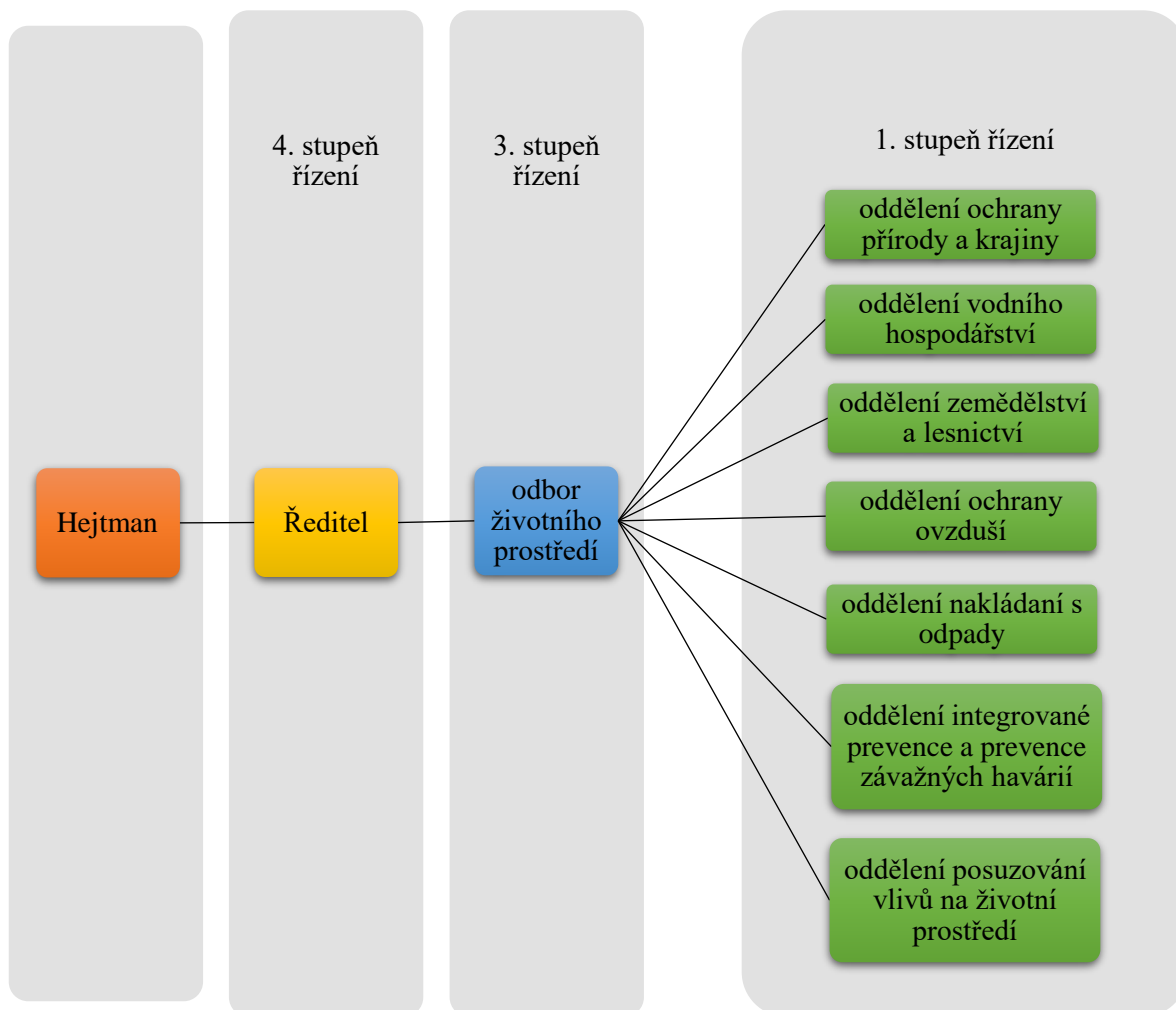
4. stupeň řízení

3. stupeň řízení

1. stupeň řízení

Hejtman

Ředitel

odbor životního prostředí

oddělení ochrany přírody a krajiny

oddělení vodního hospodářství

oddělení zemědělství a lesnictví

oddělení ochrany ovzduší

oddělení nakládaní s odpady

oddělení integrované prevence a prevence závažných havárií

oddělení posuzování vlivů na životní prostředí